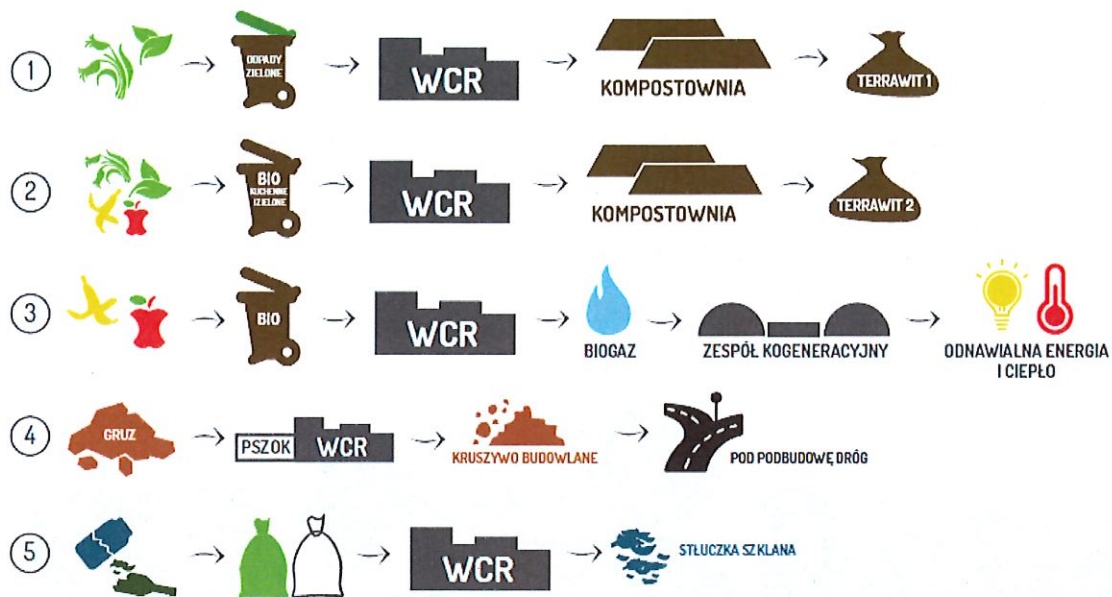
1 → ODPADY ZIELONE → WCR → KOMPOSTOWNIA → TERRAWIT 1

2 → BIO KUCHENNE I ZIELONE → WCR → KOMPOSTOWNIA → TERRAWIT 2

3 → BIO → WCR → BIOGAZ → ZESPÓŁ KOGENERACYJNY → ODNAWIALNA ENERGIA I CIEPŁO

4 GRUZ → PSZOK WCR → KRUSZYWO BUDOWLANE → POD PODBUDOWĘ DRÓG

5 → → WCR → STŁUCZKA SZKLANA